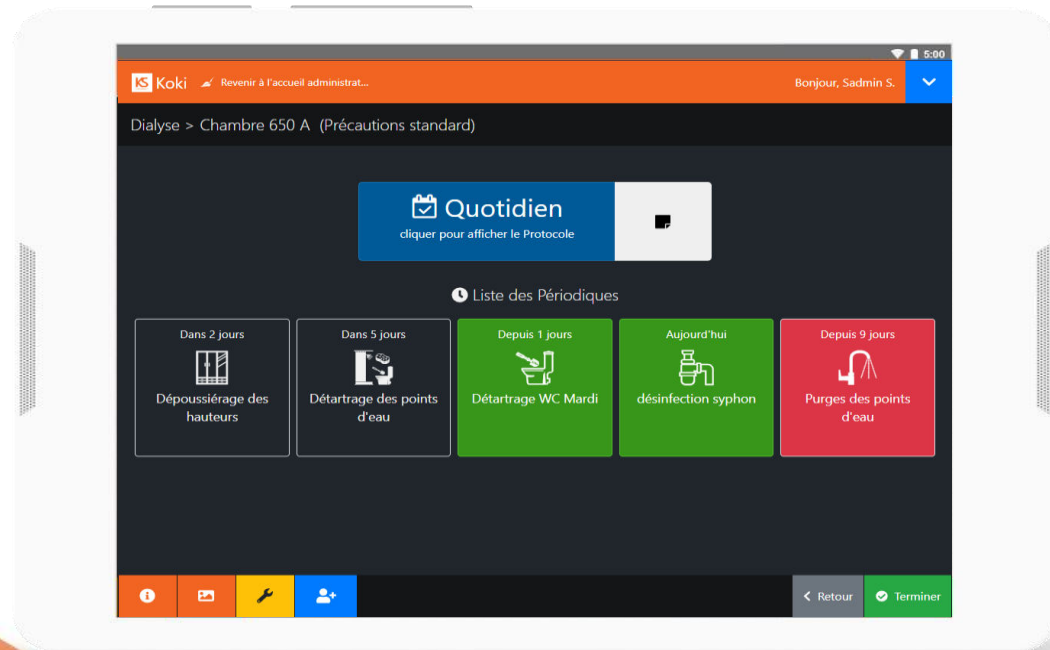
5:00

KS Koki Revenir à l'accueil administrat... Bonjour, Sadmin S.

Dialyse > Chambre 650 A (Précautions standard)

Quotidien
cliquer pour afficher le Protocole

Liste des Périodiques

Dans 2 jours
Dépoussiérage des hauteurs

Dans 5 jours
Détartrage des points d'eau

Depuis 1 jours
Détartrage WC Mardi

Aujourd'hui
désinfection syphon

Depuis 9 jours
Purges des points d'eau

Retour
Terminer